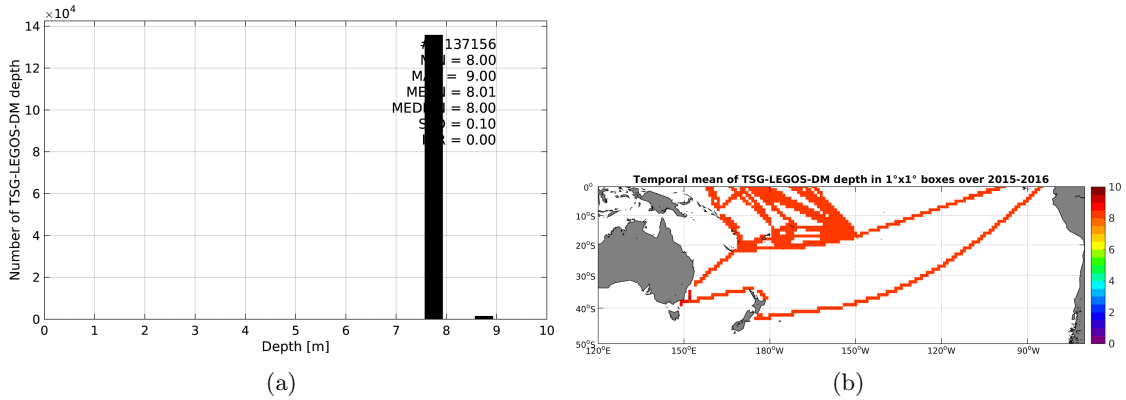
$\times10^4$
14
12
10
8
6
4
2
0
Number of TSG-LEGOS-DM depth
0 1 2 3 4 5 6 7 8 9 10
Depth [m]
#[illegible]137156
M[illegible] = 8.00
MA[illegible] = 9.00
ME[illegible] = 8.01
MED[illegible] = 8.00
S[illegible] = 0.10
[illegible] = 0.00

(a)

Temporal mean of TSG-LEGOS-DM depth in 1°x1° boxes over 2015-2016
0°
10°S
20°S
30°S
40°S
50°S
120°E 150°E 180°W 150°W 120°W 90°W
10
8
6
4
2
0

(b)